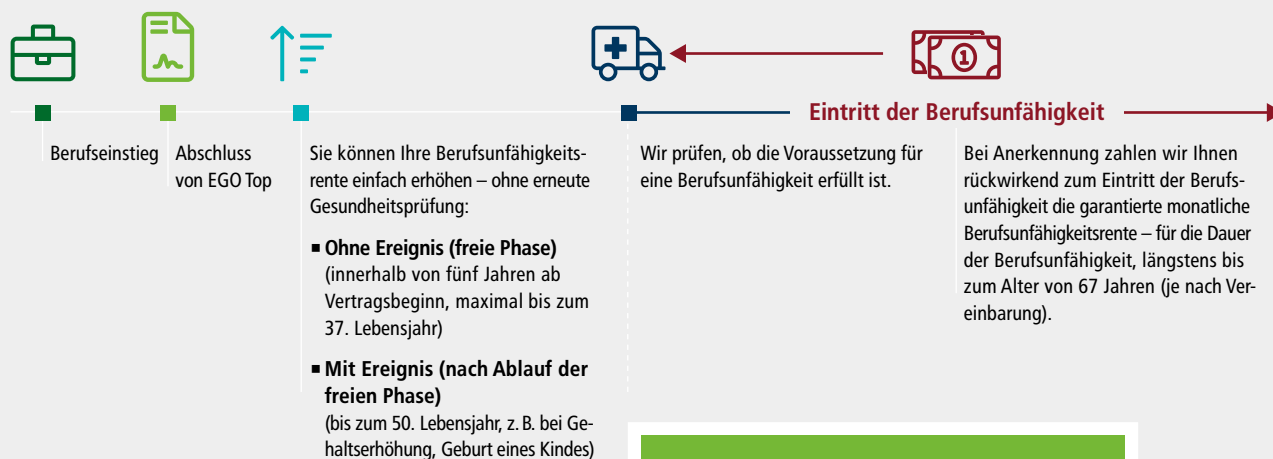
Eintritt der Berufsunfähigkeit

Berufseinstieg

Abschluss von EGO Top

Sie können Ihre Berufsunfähigkeitsrente einfach erhöhen – ohne erneute Gesundheitsprüfung:

▪ Ohne Ereignis (freie Phase) (innerhalb von fünf Jahren ab Vertragsbeginn, maximal bis zum 37. Lebensjahr)

▪ Mit Ereignis (nach Ablauf der freien Phase) (bis zum 50. Lebensjahr, z. B. bei Gehaltserhöhung, Geburt eines Kindes)

Wir prüfen, ob die Voraussetzung für eine Berufsunfähigkeit erfüllt ist.

Bei Anerkennung zahlen wir Ihnen rückwirkend zum Eintritt der Berufsunfähigkeit die garantierte monatliche Berufsunfähigkeitsrente – für die Dauer der Berufsunfähigkeit, längstens bis zum Alter von 67 Jahren (je nach Vereinbarung).